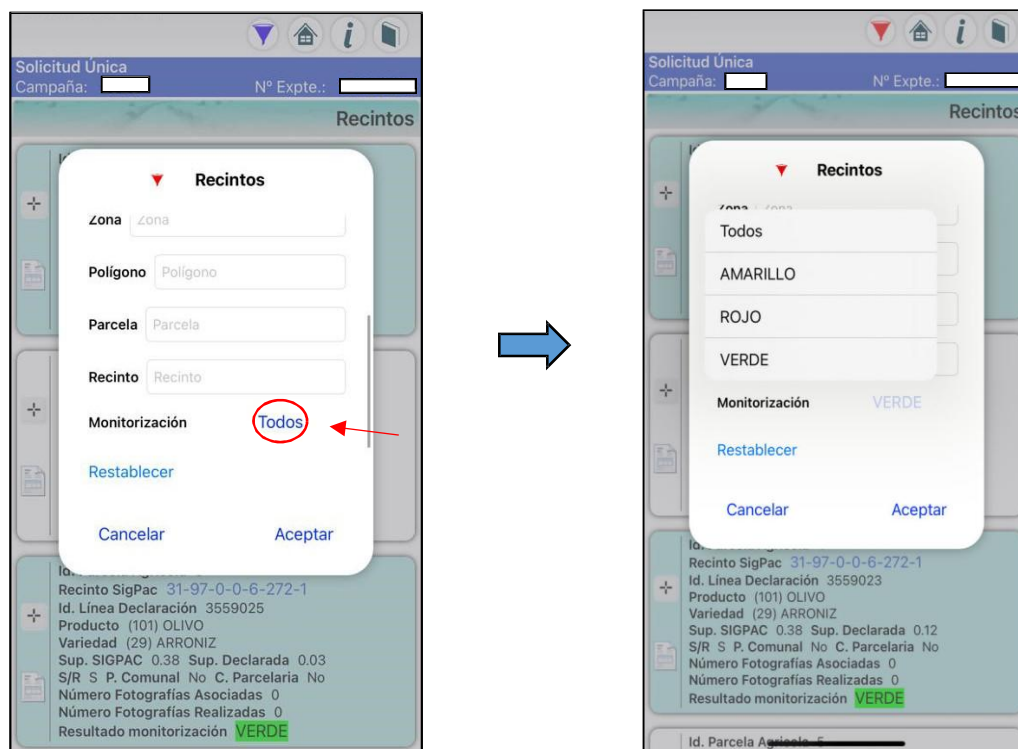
Solicitud Única
Campaña:
Nº Expte.:
Recintos

Recintos

Zona Zona

Polígono Polígono

Parcela Parcela

Recinto Recinto

Monitorización Todos

Restablecer

Cancelar Aceptar

Recinto SigPac 31-97-0-0-6-272-1
Id. Línea Declaración 3559025
Producto (101) OLIVO
Variedad (29) ARRONIZ
Sup. SIGPAC 0.38 Sup. Declarada 0.03
S/R S P. Comunal No C. Parcelaria No
Número Fotografías Asociadas 0
Número Fotografías Realizadas 0
Resultado monitorización VERDE

Solicitud Única
Campaña:
Nº Expte.:
Recintos

Recintos

Zona Zona

Todos
AMARILLO
ROJO
VERDE

Monitorización VERDE

Restablecer

Cancelar Aceptar

Recinto SigPac 31-97-0-0-6-272-1
Id. Línea Declaración 3559023
Producto (101) OLIVO
Variedad (29) ARRONIZ
Sup. SIGPAC 0.38 Sup. Declarada 0.12
S/R S P. Comunal No C. Parcelaria No
Número Fotografías Asociadas 0
Número Fotografías Realizadas 0
Resultado monitorización VERDE

Id. Parcela Agrícola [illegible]